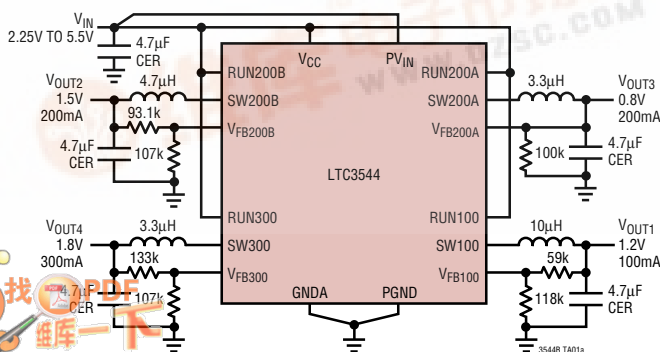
$V_{IN}$
2.25V TO 5.5V
4.7µF
CER
$V_{CC}$
$PV_{IN}$
RUN200B
RUN200A
$V_{OUT2}$
1.5V
200mA
4.7µH
SW200B
SW200A
3.3µH
$V_{OUT3}$
0.8V
200mA
93.1k
$V_{FB200B}$
$V_{FB200A}$
4.7µF
CER
107k
100k
4.7µF
CER
LTC3544
RUN300
RUN100
$V_{OUT4}$
1.8V
300mA
3.3µH
SW300
SW100
10µH
$V_{OUT1}$
1.2V
100mA
133k
$V_{FB300}$
$V_{FB100}$
59k
4.7µF
CER
107k
118k
4.7µF
CER
GNDA
PGND
3544B TA01a